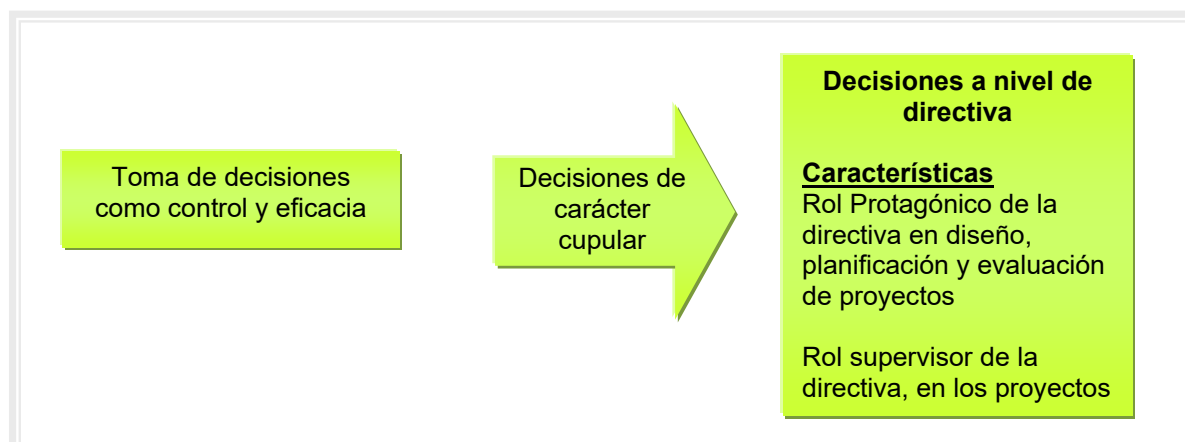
Toma de decisiones como control y eficacia

Decisiones de carácter cupular

Decisiones a nivel de directiva

Características
Rol Protagónico de la directiva en diseño, planificación y evaluación de proyectos

Rol supervisor de la directiva, en los proyectos